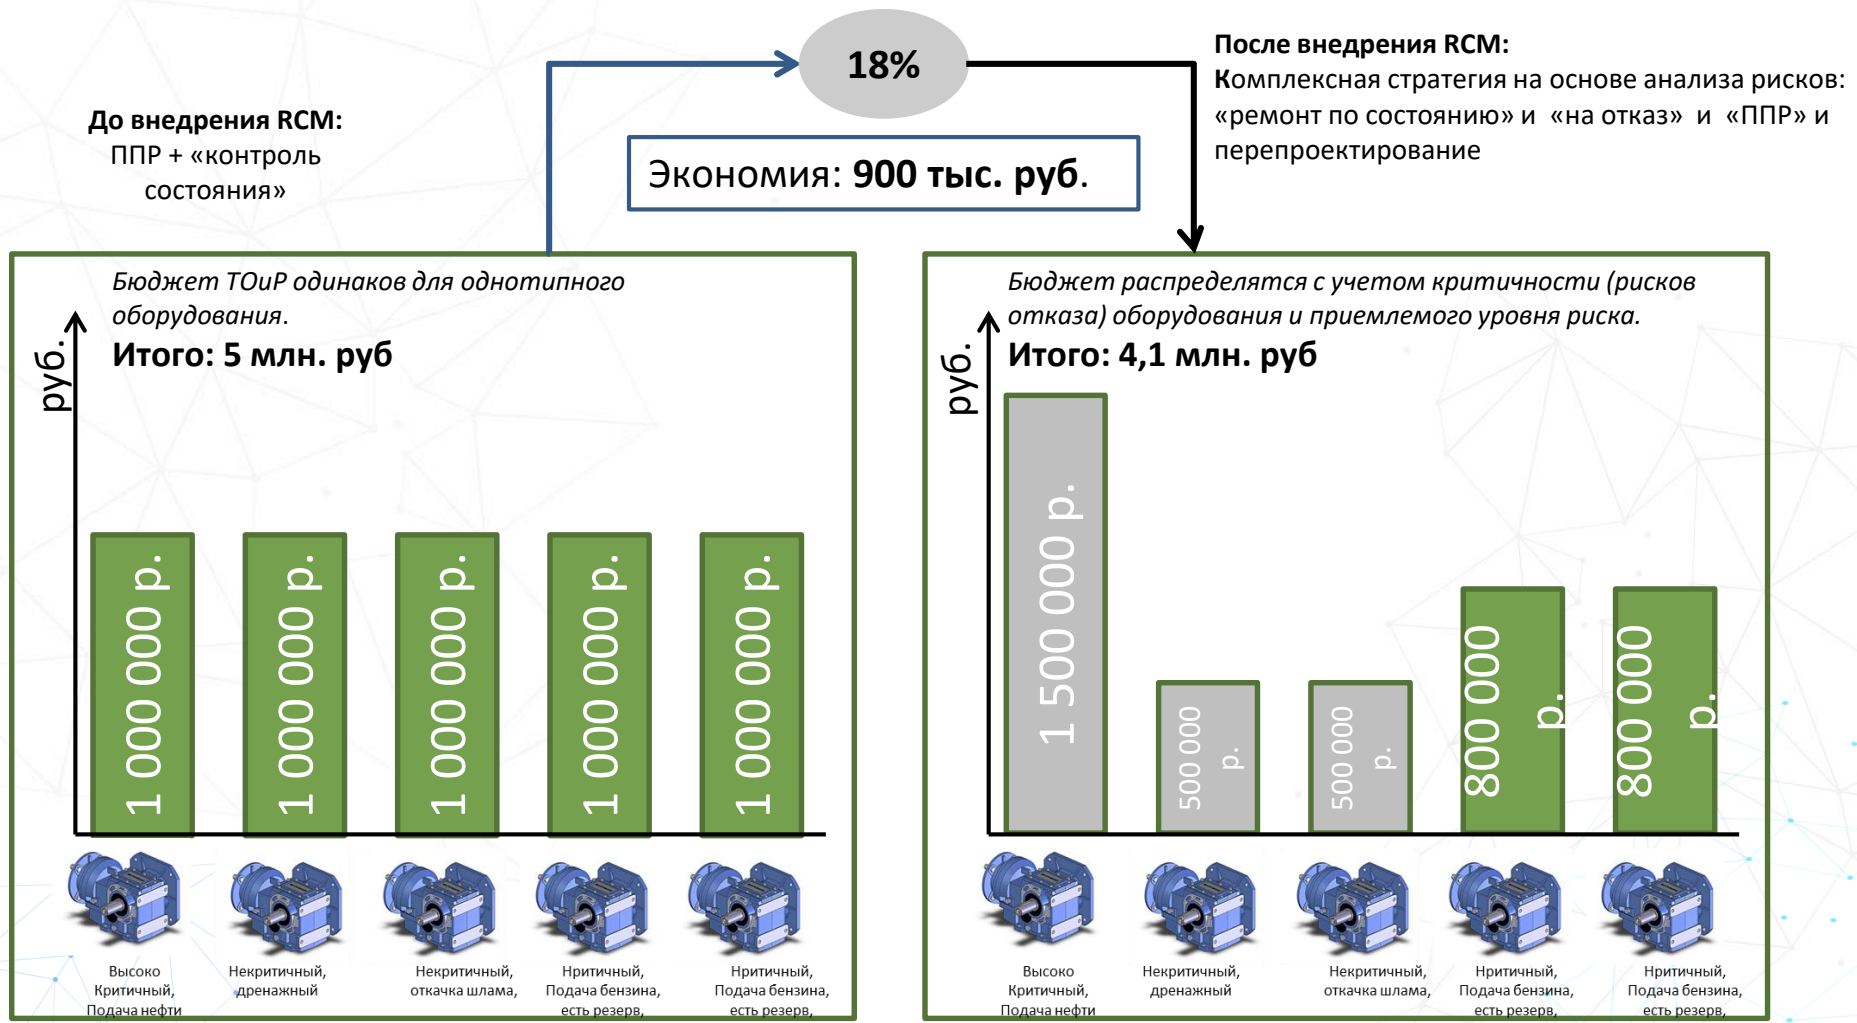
18%

После внедрения RCM:
Комплексная стратегия на основе анализа рисков: «ремонт по состоянию» и «на отказ» и «ППР» и перепроектирование

До внедрения RCM:
ППР + «контроль состояния»

Экономия: 900 тыс. руб.

Бюджет ТОиР одинаков для однотипного оборудования.

Итого: 5 млн. руб

руб.

1 000 000 р.

1 000 000 р.

1 000 000 р.

1 000 000 р.

1 000 000 р.

Высоко Критичный, Подача нефти

Некритичный, дренажный

Некритичный, откачка шлама,

Нритичный, Подача бензина, есть резерв,

Нритичный, Подача бензина, есть резерв,

Бюджет распределятся с учетом критичности (рисков отказа) оборудования и приемлемого уровня риска.

Итого: 4,1 млн. руб

руб.

1 500 000 р.

500 000 р.

500 000 р.

800 000 р.

800 000 р.

Высоко Критичный, Подача нефти

Некритичный, дренажный

Некритичный, откачка шлама,

Нритичный, Подача бензина, есть резерв,

Нритичный, Подача бензина, есть резерв,